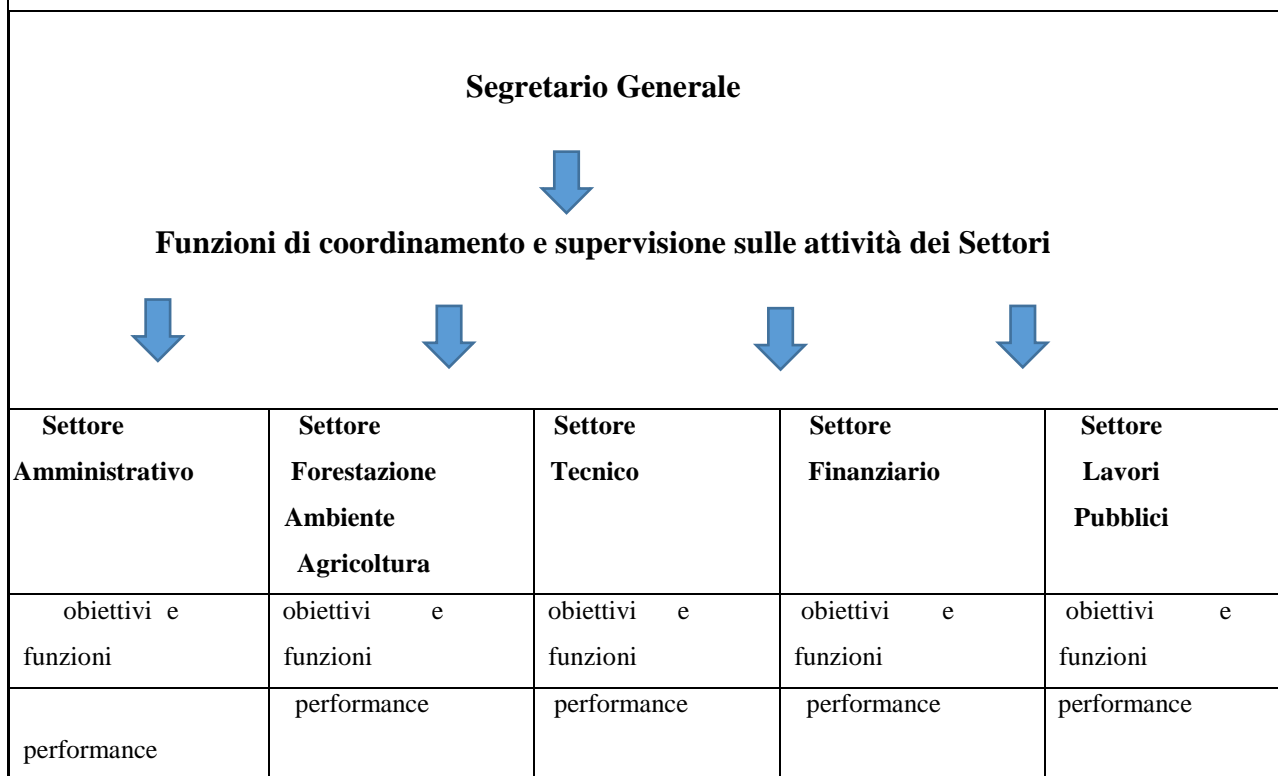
**Segretario Generale**

**Funzioni di coordinamento e supervisione sulle attività dei Settori**

| **Settore Amministrativo** | **Settore Forestazione Ambiente Agricoltura** | **Settore Tecnico** | **Settore Finanziario** | **Settore Lavori Pubblici** |
|---|---|---|---|---|
| obiettivi e funzioni | obiettivi e funzioni | obiettivi e funzioni | obiettivi e funzioni | obiettivi e funzioni |
| performance | performance | performance | performance | performance |